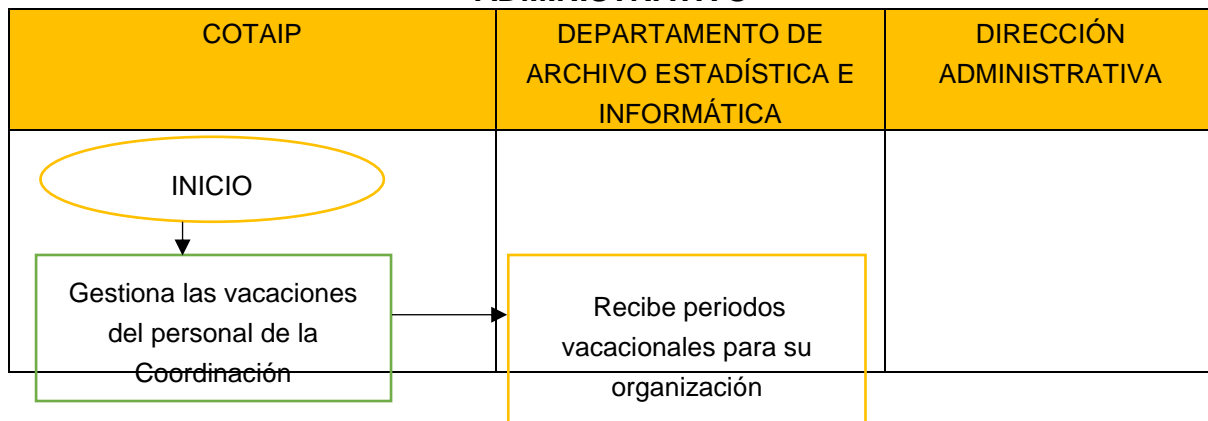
| COTAIP | DEPARTAMENTO DE ARCHIVO ESTADÍSTICA E INFORMÁTICA | DIRECCIÓN ADMINISTRATIVA |
|---|---|---|
| INICIO<br>Gestiona las vacaciones del personal de la Coordinación | Recibe periodos vacacionales para su organización | |